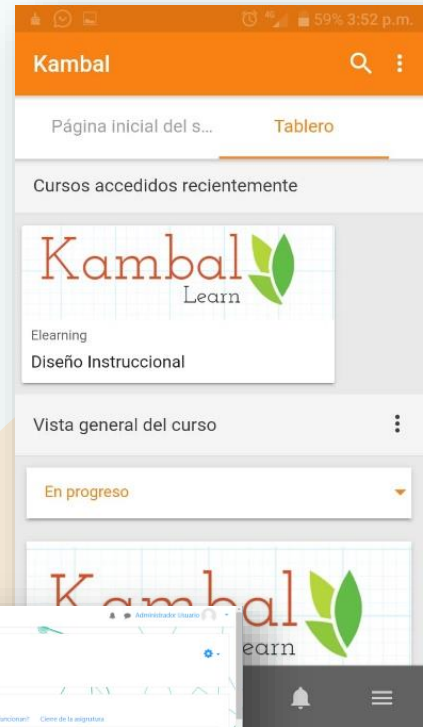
59% 3:52 p.m.

Kambal

Página inicial del s...

Tablero

Cursos accedidos recientemente

Kambal Learn

Elearning

Diseño Instruccional

Vista general del curso

En progreso

Kambal
earn

Administrador Usuario

ancionar? Cierre de la asignatura